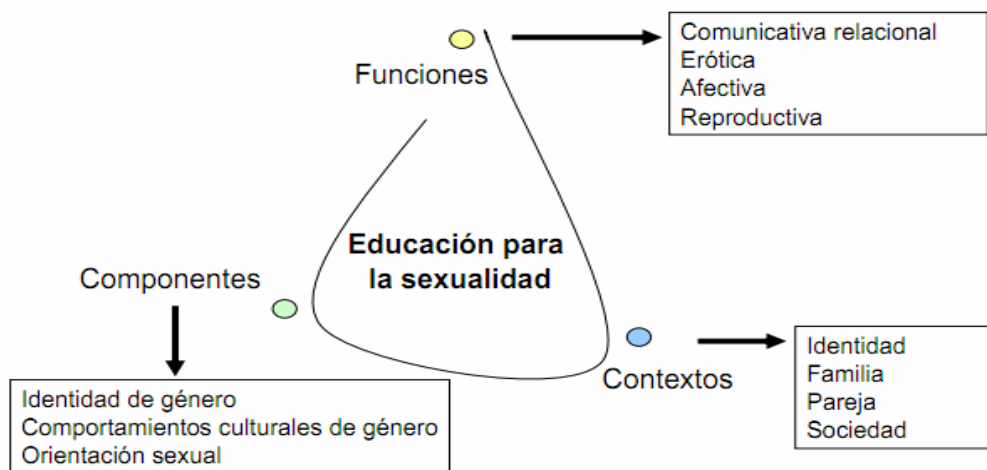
Funciones

Comunicativa relacional
Erótica
Afectiva
Reproductiva

Educación para la sexualidad

Componentes

Identidad de género
Comportamientos culturales de género
Orientación sexual

Contextos

Identidad
Familia
Pareja
Sociedad